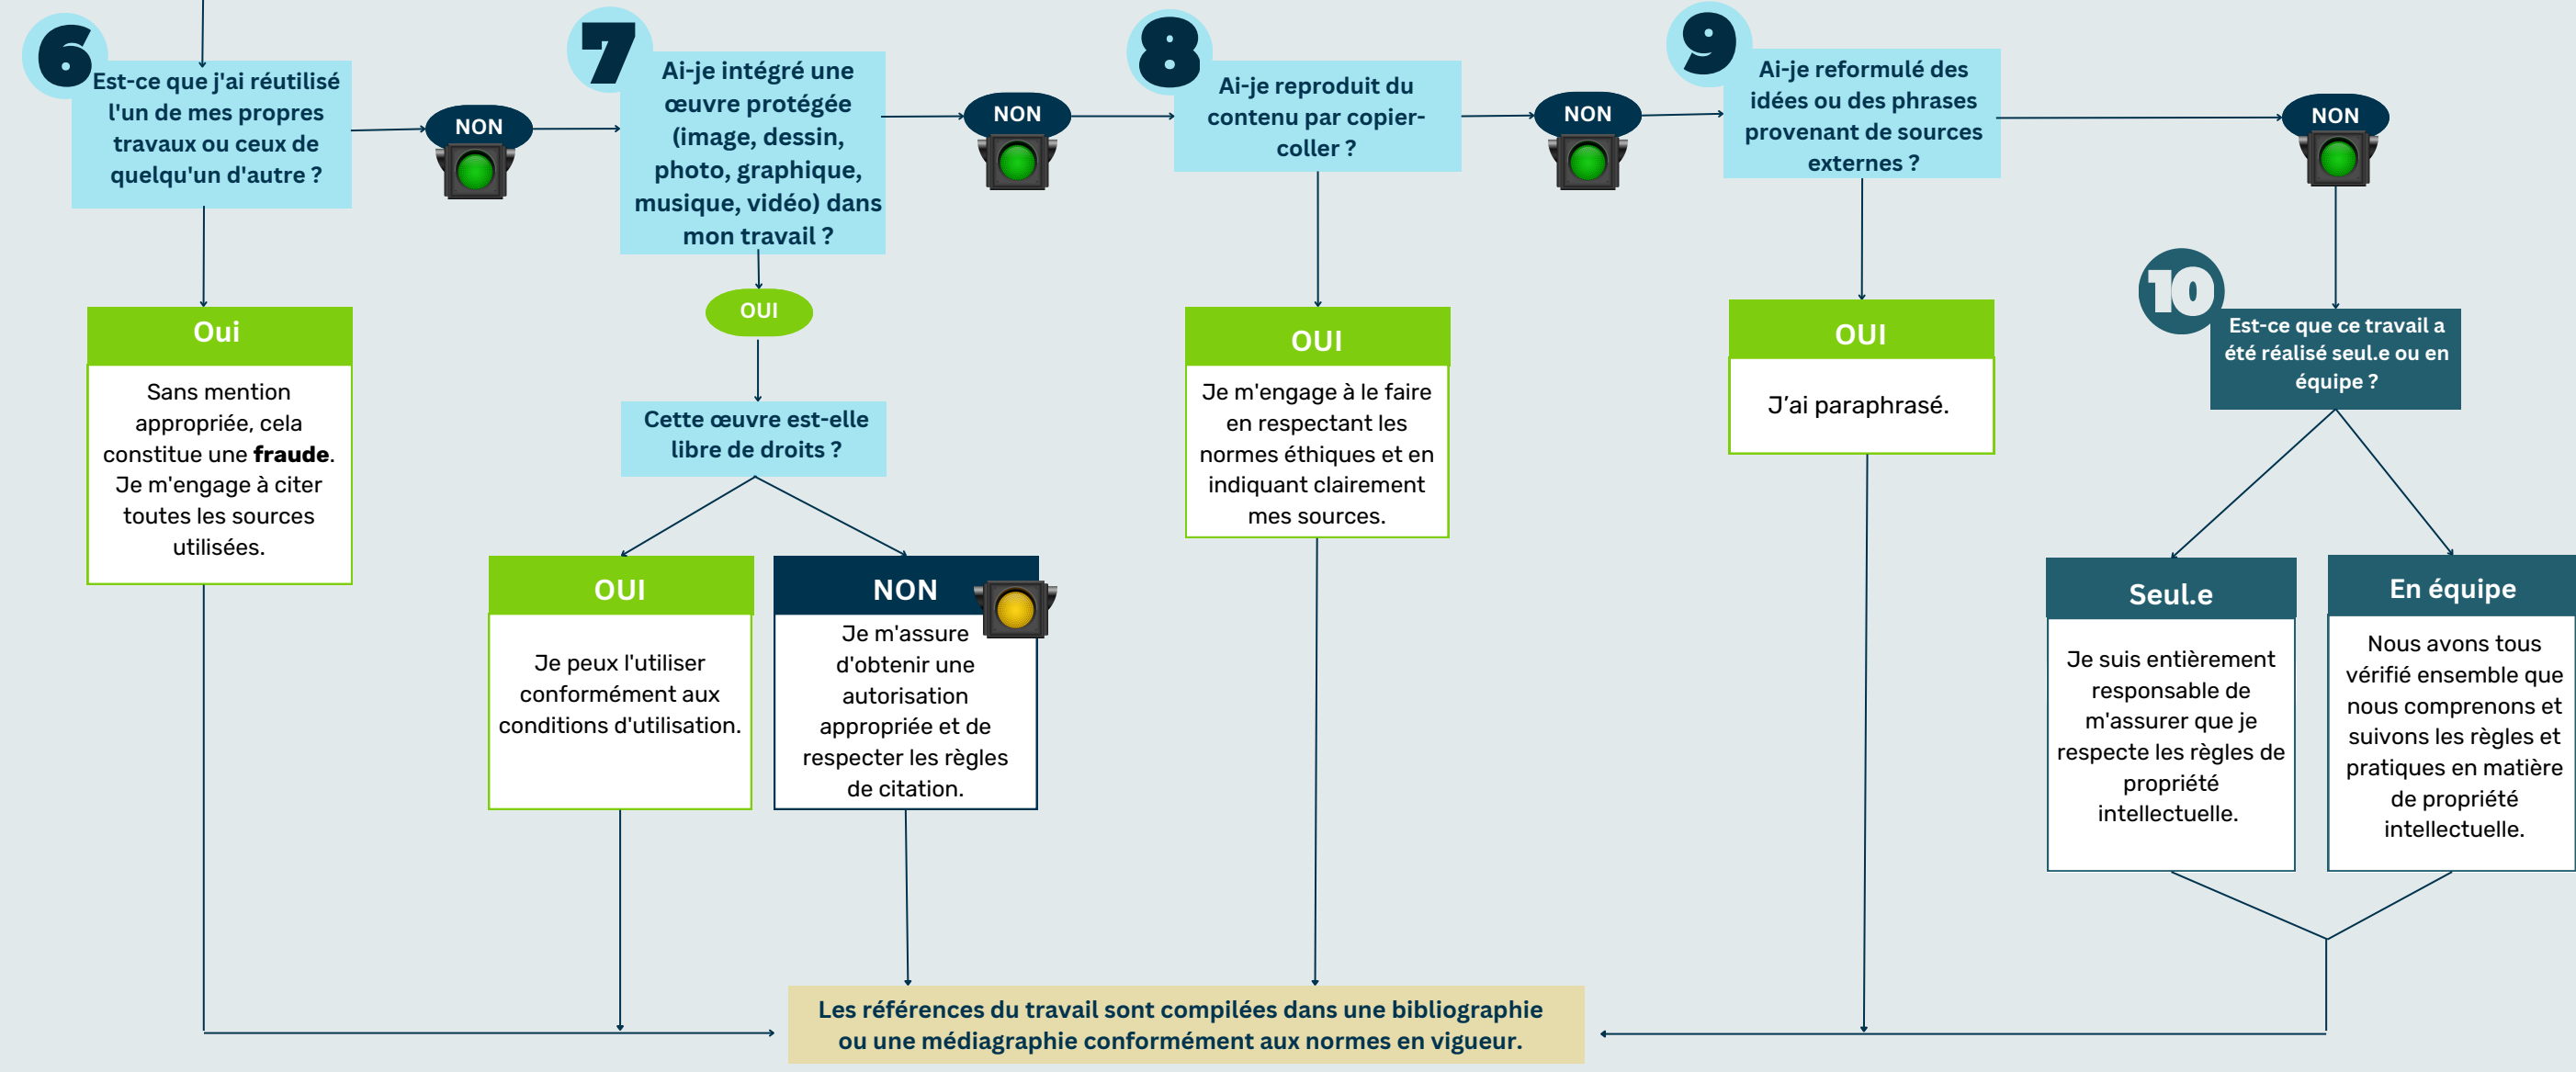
6
Est-ce que j'ai réutilisé l'un de mes propres travaux ou ceux de quelqu'un d'autre ?

NON

7
Ai-je intégré une œuvre protégée (image, dessin, photo, graphique, musique, vidéo) dans mon travail ?

NON

8
Ai-je reproduit du contenu par copier-coller ?

NON

9
Ai-je reformulé des idées ou des phrases provenant de sources externes ?

NON

Oui
Sans mention appropriée, cela constitue une **fraude**. Je m'engage à citer toutes les sources utilisées.

OUI

Cette œuvre est-elle libre de droits ?

OUI
Je peux l'utiliser conformément aux conditions d'utilisation.

NON
Je m'assure d'obtenir une autorisation appropriée et de respecter les règles de citation.

OUI
Je m'engage à le faire en respectant les normes éthiques et en indiquant clairement mes sources.

OUI
J'ai paraphrasé.

10
Est-ce que ce travail a été réalisé seul.e ou en équipe ?

Seul.e
Je suis entièrement responsable de m'assurer que je respecte les règles de propriété intellectuelle.

En équipe
Nous avons tous vérifié ensemble que nous comprenons et suivons les règles et pratiques en matière de propriété intellectuelle.

Les références du travail sont compilées dans une bibliographie ou une médiagraphie conformément aux normes en vigueur.